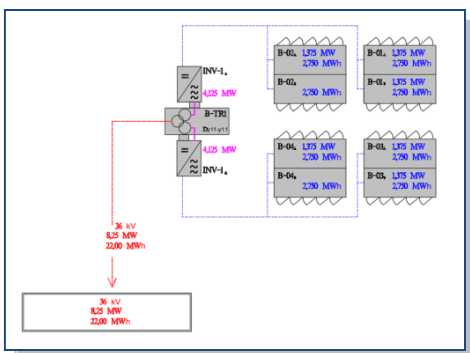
INV-1A
4,125 MW
B-TR1
Dy11y11
4,125 MW
INV-1B

B-02A 1,375 MW
2,750 MWh
B-02B
2,750 MWh

B-01A 1,375 MW
2,750 MWh
B-01B 1,375 MW
2,750 MWh

B-04A 1,375 MW
2,750 MWh
B-04B
2,750 MWh

B-03A 1,375 MW
2,750 MWh
B-03B 1,375 MW
2,750 MWh

36 kV
8,25 MW
22,00 MWh

36 kV
8,25 MW
22,00 MWh